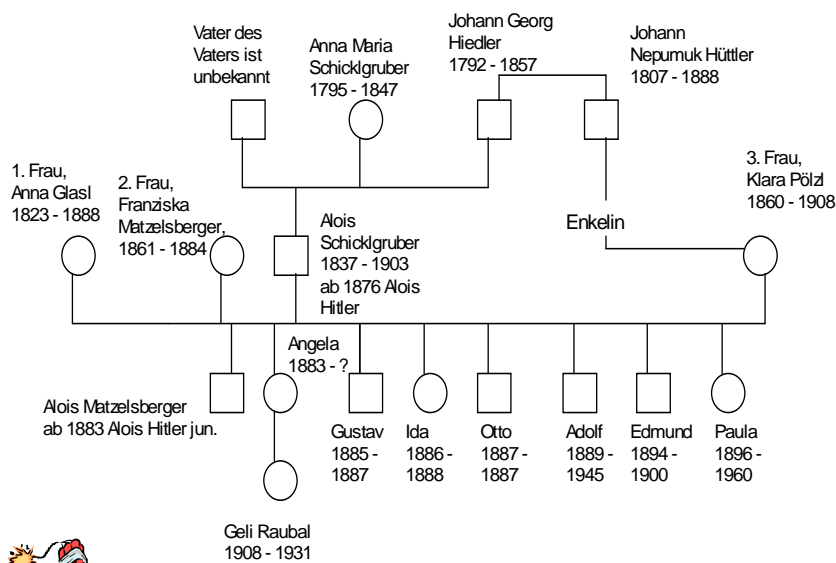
Vater des Vaters ist unbekannt

Anna Maria Schicklgruber 1795 - 1847

Johann Georg Hiedler 1792 - 1857

Johann Nepumuk Hüttler 1807 - 1888

1. Frau, Anna Glasl 1823 - 1888

2. Frau, Franziska Matzelsberger, 1861 - 1884

Alois Schicklgruber 1837 - 1903 ab 1876 Alois Hitler

Enkelin

3. Frau, Klara Pölzl 1860 - 1908

Angela 1883 - ?

Alois Matzelsberger ab 1883 Alois Hitler jun.

Gustav 1885 - 1887

Ida 1886 - 1888

Otto 1887 - 1887

Adolf 1889 - 1945

Edmund 1894 - 1900

Paula 1896 - 1960

Geli Raubal 1908 - 1931